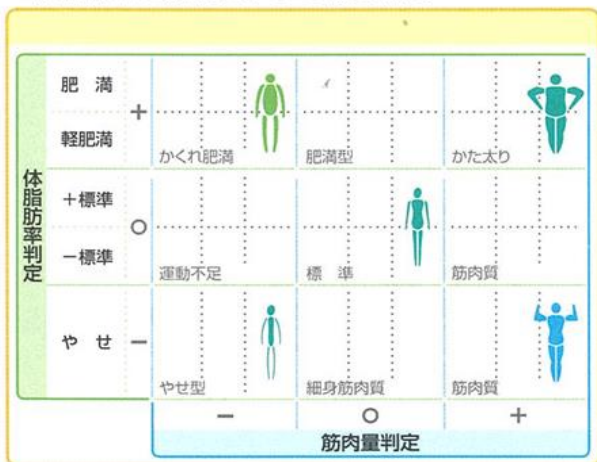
| 体脂肪率判定 | | | | | |
|---|---|---|---|---|---|
| | 肥満 / 軽肥満 | + | かくれ肥満 | 肥満型 | かた太り |
| | +標準 / −標準 | ○ | 運動不足 | 標準 | 筋肉質 |
| | やせ | − | やせ型 | 細身筋肉質 | 筋肉質 |
| | | | − | ○ | + |

筋肉量判定